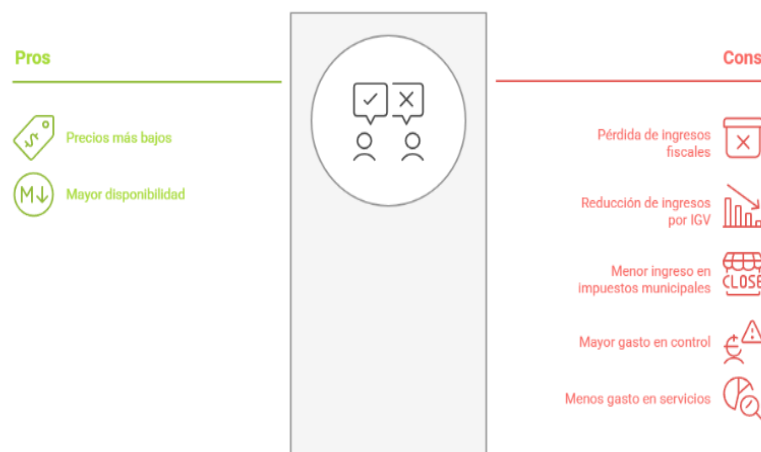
Pros

Precios más bajos

Mayor disponibilidad

Cons

Pérdida de ingresos fiscales

Reducción de ingresos por IGV

Menor ingreso en impuestos municipales

CLOSE

Mayor gasto en control

Menos gasto en servicios